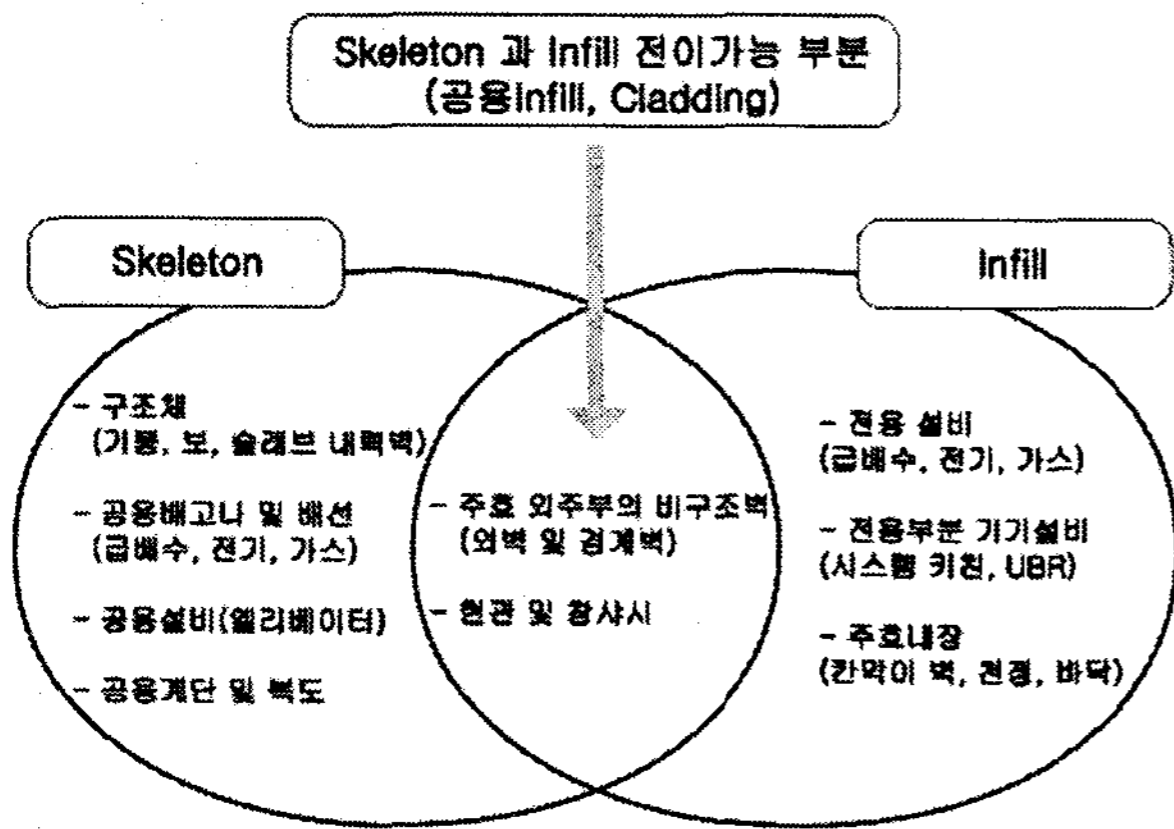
Skeleton 과 Infill 전이가능 부분
(공용Infill, Cladding)

Skeleton

Infill

- 구조체
(기둥, 보, 슬래브 내력벽)

- 공용배관 및 배선
(급배수, 전기, 가스)

- 공용설비(엘리베이터)

- 공용계단 및 복도

- 주호 외주부의 비구조벽
(외벽 및 경계벽)

- 현관 및 창샤시

- 전용 설비
(급배수, 전기, 가스)

- 전용부분 기기설비
(시스템 키친, UBR)

- 주호내장
(칸막이 벽, 천정, 바닥)